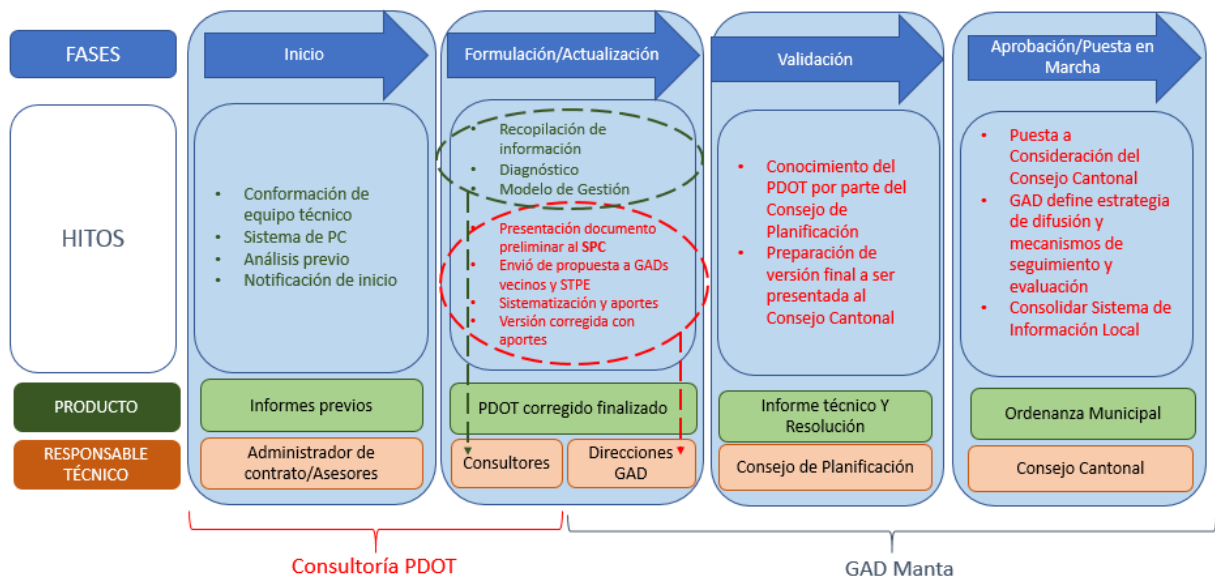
FASES

HITOS

PRODUCTO

RESPONSABLE TÉCNICO

Inicio

- Conformación de equipo técnico
- Sistema de PC
- Análisis previo
- Notificación de inicio

Informes previos

Administrador de contrato/Asesores

Formulación/Actualización

- Recopilación de información
- Diagnóstico
- Modelo de Gestión

- Presentación documento preliminar al SPC
- Envió de propuesta a GADs vecinos y STPE
- Sistematización y aportes
- Versión corregida con aportes

PDOT corregido finalizado

Consultores

Direcciones GAD

Validación

- Conocimiento del PDOT por parte del Consejo de Planificación
- Preparación de versión final a ser presentada al Consejo Cantonal

Informe técnico Y Resolución

Consejo de Planificación

Aprobación/Puesta en Marcha

- Puesta a Consideración del Consejo Cantonal
- GAD define estrategia de difusión y mecanismos de seguimiento y evaluación
- Consolidar Sistema de Información Local

Ordenanza Municipal

Consejo Cantonal

Consultoría PDOT

GAD Manta